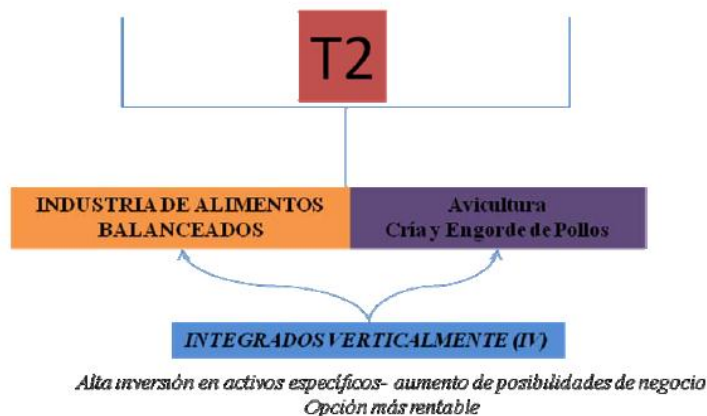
T2

INDUSTRIA DE ALIMENTOS BALANCEADOS

Avicultura
Cría y Engorde de Pollos

INTEGRADOS VERTICALMENTE (IV)

Alta inversión en activos específicos- aumento de posibilidades de negocio
Opción más rentable